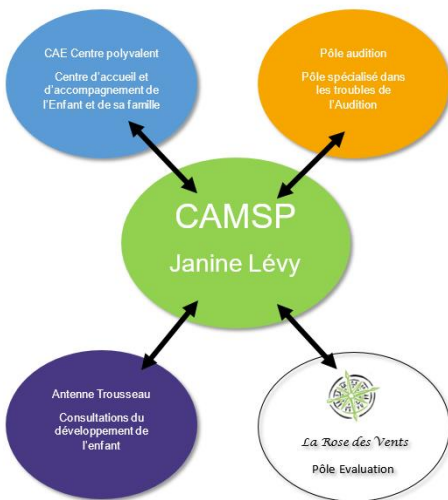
CAE Centre polyvalent

Centre d'accueil et d'accompagnement de l'Enfant et de sa famille

Pôle audition

Pôle spécialisé dans les troubles de l'Audition

CAMSP

Janine Lévy

Antenne Trousseau

Consultations du développement de l'enfant

La Rose des Vents

Pôle Evaluation